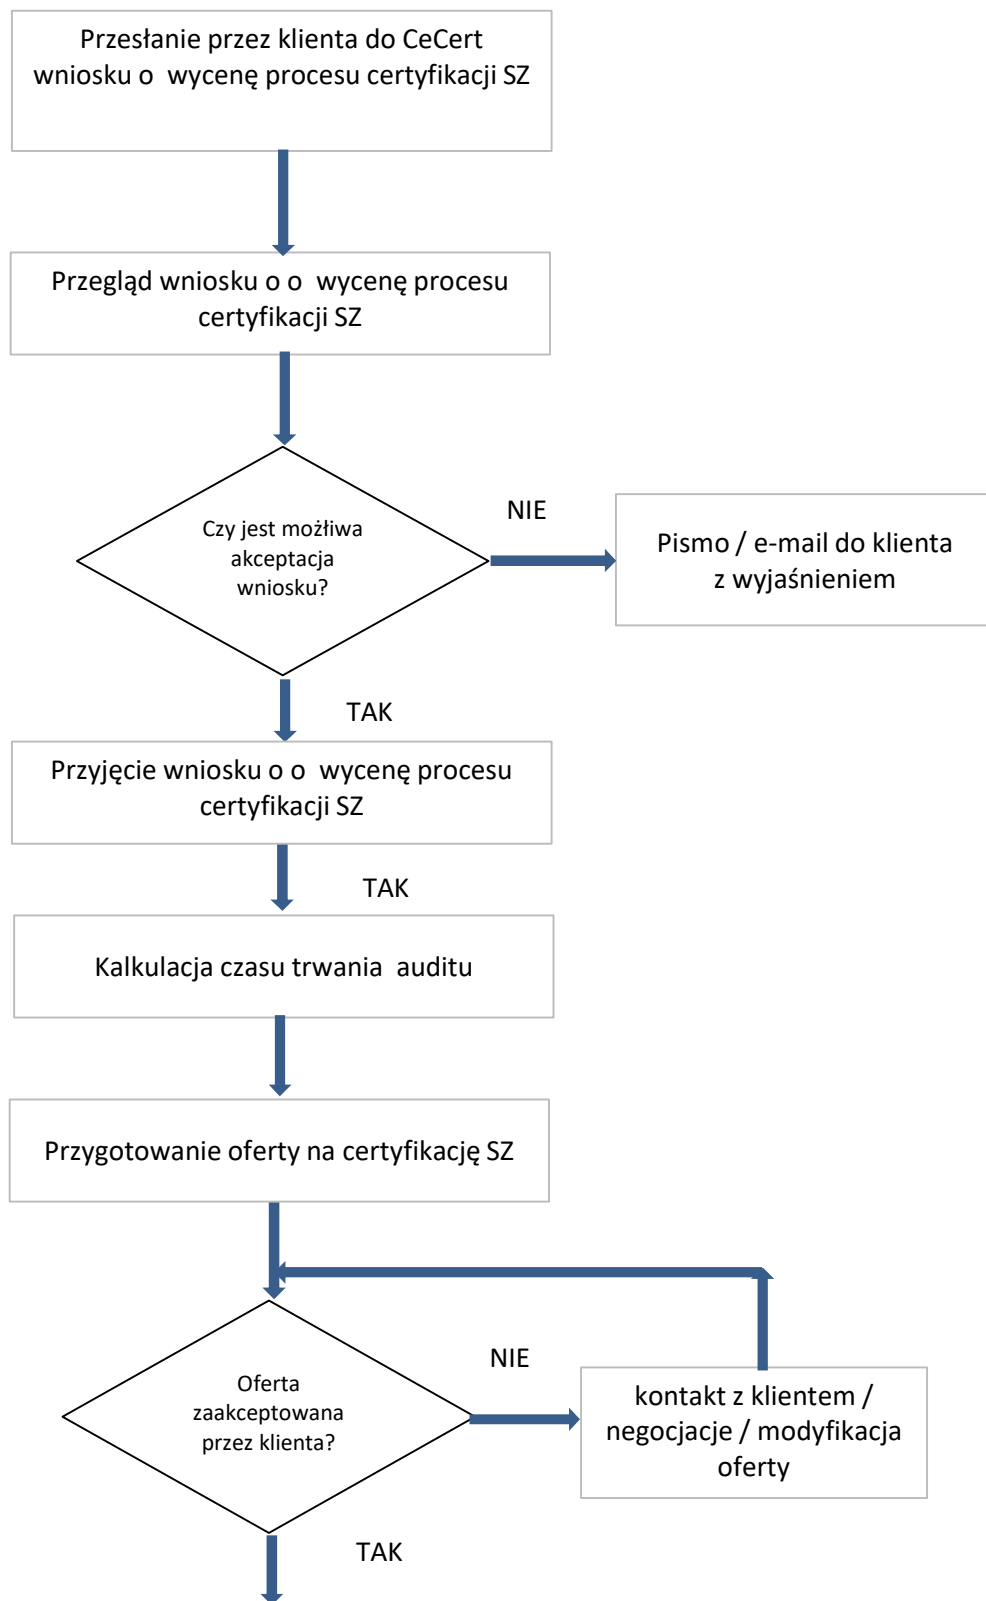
Przesłanie przez klienta do CeCert wniosku o wycenę procesu certyfikacji SZ

Przegląd wniosku o o wycenę procesu certyfikacji SZ

Czy jest możliwa akceptacja wniosku?

NIE

Pismo / e-mail do klienta z wyjaśnieniem

TAK

Przyjęcie wniosku o o wycenę procesu certyfikacji SZ

TAK

Kalkulacja czasu trwania auditu

Przygotowanie oferty na certyfikację SZ

Oferta zaakceptowana przez klienta?

NIE

kontakt z klientem / negocjacje / modyfikacja oferty

TAK